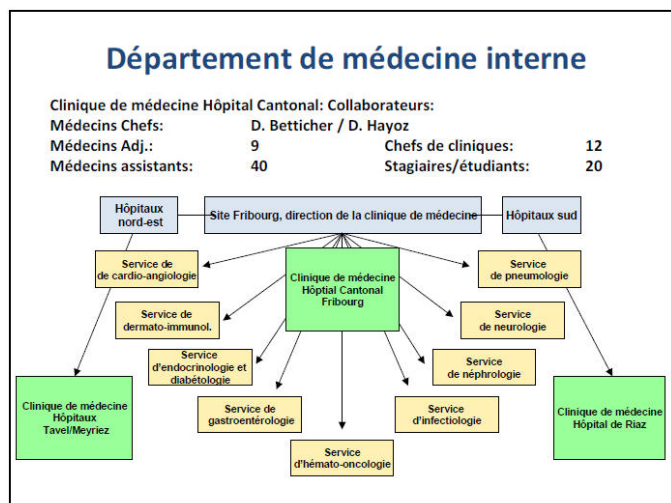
Département de médecine interne

Clinique de médecine Hôpital Cantonal: Collaborateurs:
Médecins Chefs: D. Betticher / D. Hayoz
Médecins Adj.: 9 Chefs de cliniques: 12
Médecins assistants: 40 Stagiaires/étudiants: 20

Hôpitaux nord-est

Site Fribourg, direction de la clinique de médecine

Hôpitaux sud

Service de de cardio-angiologie

Clinique de médecine Hôptial Cantonal Fribourg

Service de pneumologie

Service de dermato-immunol.

Service de neurologie

Service d'endocrinologie et diabétologie

Service de néphrologie

Clinique de médecine Hôpitaux Tavel/Meyriez

Service de gastroentérologie

Service d'infectiologie

Clinique de médecine Hôpital de Riaz

Service d'hémato-oncologie